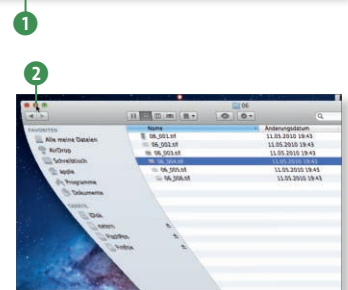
1

2

06

FAVORITEN
Alle meine Dateien
AirDrop
Schreibtisch
apple
Programme
Dokumente

Name
06_001.tif
06_002.tif
06_003.tif
06_004.tif
06_005.tif
06_006.tif

Änderungsdatum
11.05.2010 19:43
11.05.2010 19:43
11.05.2010 19:43
11.05.2010 19:43
11.05.2010 19:43
11.05.2010 19:43